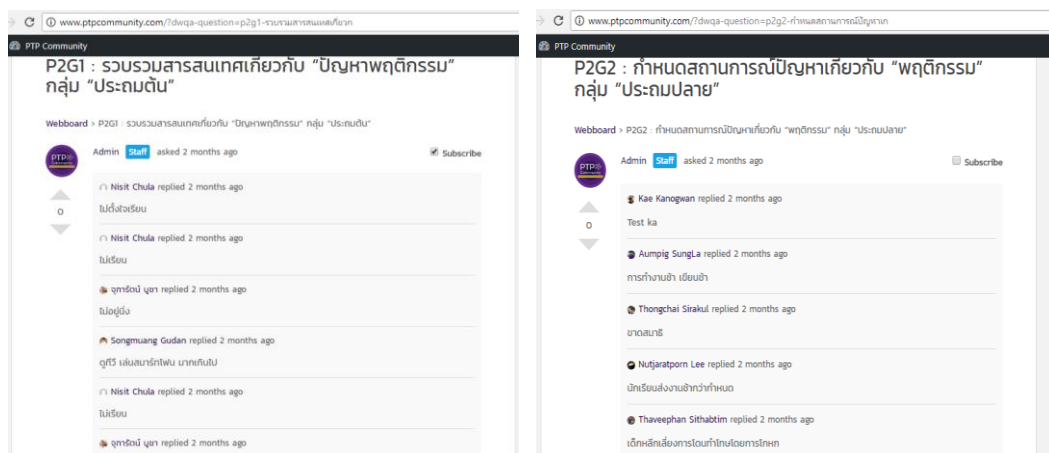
www.ptpcommunity.com/?dwqa-question=p2g1-รวบรวมสารสนเทศเกี่ยวก

PTP Community

P2G1 : รวบรวมสารสนเทศเกี่ยวกับ "ปัญหาพฤติกรรม" กลุ่ม "ประถมต้น"

Webboard > P2G1 : รวบรวมสารสนเทศเกี่ยวกับ "ปัญหาพฤติกรรม" กลุ่ม "ประถมต้น"

Admin Staff asked 2 months ago

Subscribe

0

Nisit Chula replied 2 months ago

ไม่ตั้งใจเรียน

Nisit Chula replied 2 months ago

ไม่เรียน

จุฑารัตน์ บูชา replied 2 months ago

ไม่อยู่นิ่ง

Songmuang Gudan replied 2 months ago

ดูทีวี เล่นสมาร์ทโฟน มากเกินไป

Nisit Chula replied 2 months ago

ไม่เรียน

จุฑารัตน์ บูชา replied 2 months ago

www.ptpcommunity.com/?dwqa-question=p2g2-กำหนดสถานการณ์ปัญหาเก

PTP Community

P2G2 : กำหนดสถานการณ์ปัญหาเกี่ยวกับ "พฤติกรรม" กลุ่ม "ประถมปลาย"

Webboard > P2G2 : กำหนดสถานการณ์ปัญหาเกี่ยวกับ "พฤติกรรม" กลุ่ม "ประถมปลาย"

Admin Staff asked 2 months ago

Subscribe

0

Kae Kanogwan replied 2 months ago

Test ka

Aumpig SungLa replied 2 months ago

การทำงานช้า เขียนช้า

Thongchai Sirakul replied 2 months ago

ขาดสมาธิ

Nutjaratporn Lee replied 2 months ago

นักเรียนส่งงานช้ากว่ากำหนด

Thaveephan Sithabtim replied 2 months ago

เด็กหลีกเลี่ยงการโดนทำโทษโดยการโกหก